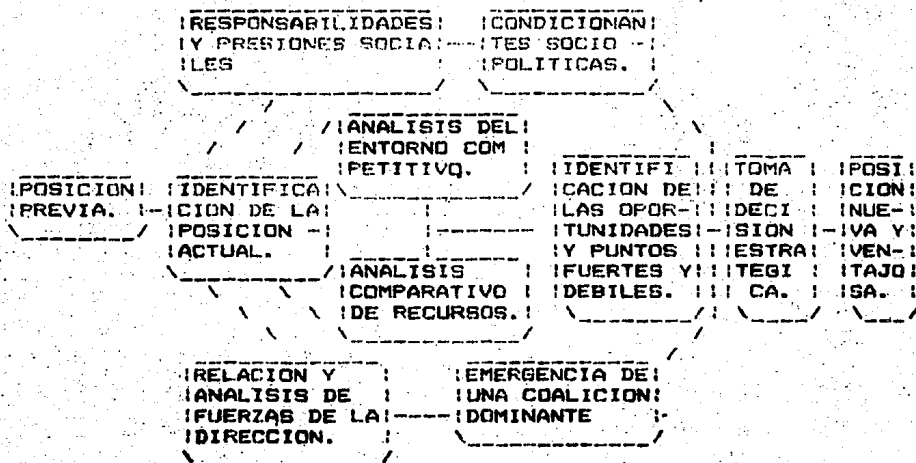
RESPONSABILIDADES Y PRESIONES SOCIALES

CONDICIONANTES SOCIO-POLITICAS.

ANALISIS DEL ENTORNO COMPETITIVO.

POSICION PREVIA.

IDENTIFICACION DE LA POSICION ACTUAL.

ANALISIS COMPARATIVO DE RECURSOS.

IDENTIFICACION DE LAS OPORTUNIDADES Y PUNTOS FUERTES Y DEBILES.

TOMA DE DECISION ESTRATEGICA.

POSICION NUEVA Y VENTAJOSA.

RELACION Y ANALISIS DE FUERZAS DE LA DIRECCION.

EMERGENCIA DE UNA COALICION DOMINANTE